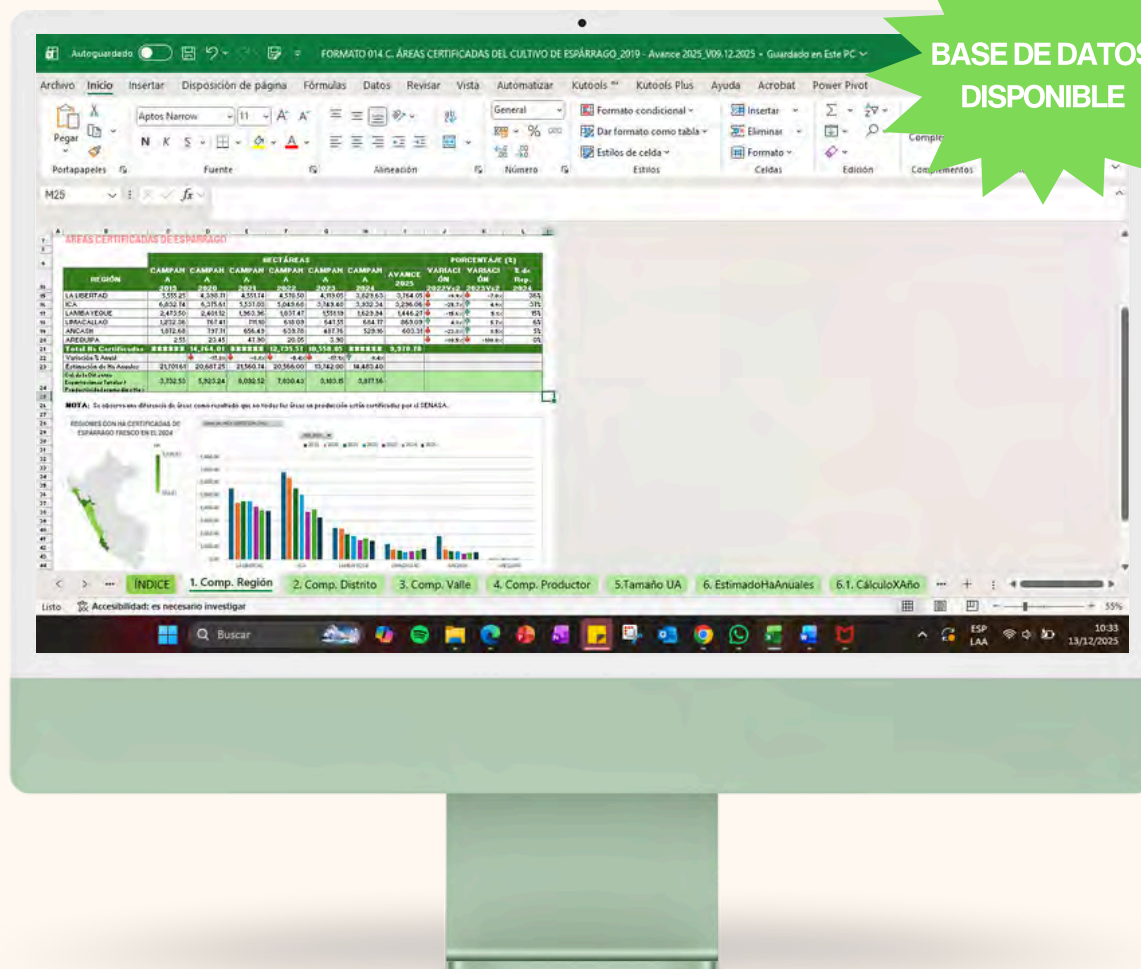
BASE DE DATOS DISPONIBLE

Autoguardado FORMATO 014 C. ÁREAS CERTIFICADAS DEL CULTIVO DE ESPÁRRAGO_2019 - Avance 2025_V09.12.2025 • Guardado en Este PC

Archivo Inicio Insertar Disposición de página Fórmulas Datos Revisar Vista Automatizar Kutools Kutools Plus Ayuda Acrobat Power Pivot

Pegar Aptos Narrow 11 N K S General Formato condicional Dar formato como tabla Estilos de celda Insertar Eliminar Formato Complementos

Portapapeles Fuente Alineación Número Estilos Celdas Edición Complementos

M25

ÁREAS CERTIFICADAS DE ESPÁRRAGO

| REGIÓN | CAMPAÑA 2019 | CAMPAÑA 2020 | CAMPAÑA 2021 | CAMPAÑA 2022 | CAMPAÑA 2023 | CAMPAÑA 2024 | AVANCE 2025 | VARIACIÓN 2022Vs2 | VARIACIÓN 2023Vs2 | % de Rep. 2024 |
|---|---|---|---|---|---|---|---|---|---|---|
| LA LIBERTAD | 5,555.25 | 4,398.71 | 4,551.74 | 4,570.50 | 4,119.05 | 3,829.63 | 3,764.05 | | | 36% |
| ICA | 6,632.74 | 6,375.61 | 5,531.00 | 5,043.60 | 3,743.60 | 3,302.34 | 3,296.06 | | | 31% |
| LAMBAYEQUE | 2,473.50 | 2,401.12 | 1,963.36 | 1,637.47 | 1,551.18 | 1,629.34 | 1,446.27 | | | 15% |
| LIMA/CALLAO | 1,232.38 | 767.41 | 711.10 | 618.09 | 541.51 | 654.17 | 863.09 | | | 6% |
| ANCASH | 1,012.68 | 797.71 | 656.43 | 639.76 | 617.76 | 529.16 | 603.31 | | | 5% |
| AREQUIPA | 2.55 | 23.45 | 41.90 | 20.05 | 3.90 | | | | | 0% |
| Total Ha Certificadas | ###### | 14,764.01 | ###### | 12,735.51 | 10,558.85 | ###### | 9,978.78 | | | |
| Variación % Anual | | | | | | | | | | |
| Estimación de Ha Anuales | 21,701.61 | 20,687.25 | 21,560.74 | 20,566.00 | 13,742.00 | 14,483.40 | | | | |
| | 3,702.53 | 5,923.24 | 8,050.12 | 7,830.43 | 3,183.15 | 3,877.56 | | | | |

NOTA: Se observa una diferencia de áreas como resultado que no todas las áreas en producción están certificadas por el SENASA.

REGIONES CON HA CERTIFICADAS DE ESPÁRRAGO FRESCO EN EL 2024

LA LIBERTAD ICA LAMBAYEQUE LIMA/CALLAO ANCASH AREQUIPA

INDICE 1. Comp. Región 2. Comp. Distrito 3. Comp. Valle 4. Comp. Productor 5.Tamaño UA 6. EstimadoHaAnuales 6.1. CálculoXAño ... +

Listo Accesibilidad: es necesario investigar 55%

Buscar ESP LAA 10:33 13/12/2025